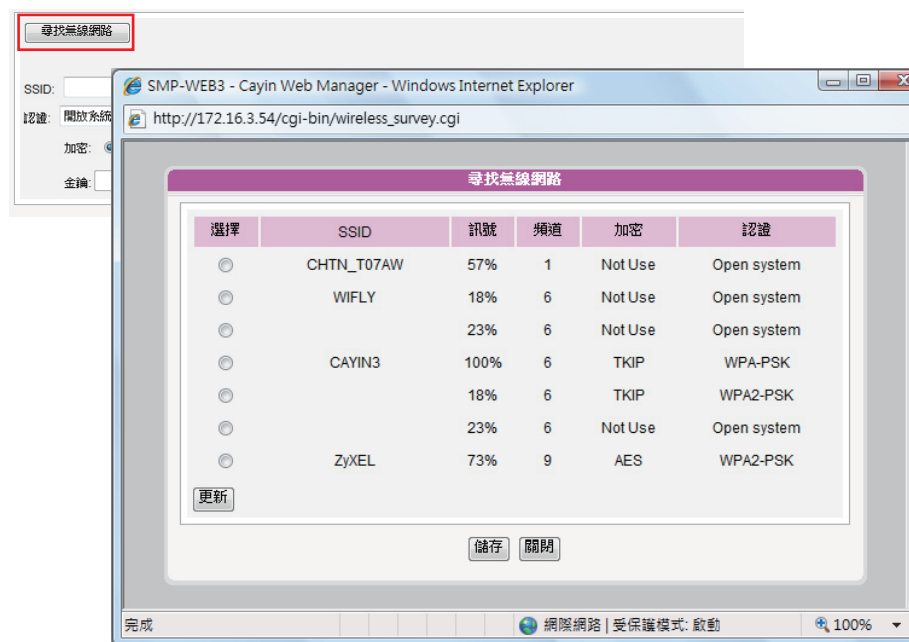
尋找無線網路

SSID:
認證: 開放系統
加密:
金鑰:

SMP-WEB3 - Cayin Web Manager - Windows Internet Explorer

http://172.16.3.54/cgi-bin/wireless_survey.cgi

尋找無線網路

| 選擇 | SSID | 訊號 | 頻道 | 加密 | 認證 |
|---|---|---|---|---|---|
| ◯ | CHTN_T07AW | 57% | 1 | Not Use | Open system |
| ◯ | WIFLY | 18% | 6 | Not Use | Open system |
| ◯ | | 23% | 6 | Not Use | Open system |
| ◯ | CAYIN3 | 100% | 6 | TKIP | WPA-PSK |
| ◯ | | 18% | 6 | TKIP | WPA2-PSK |
| ◯ | | 23% | 6 | Not Use | Open system |
| ◯ | ZyXEL | 73% | 9 | AES | WPA2-PSK |

更新

儲存 關閉

完成 網際網路 | 受保護模式: 啟動 100%